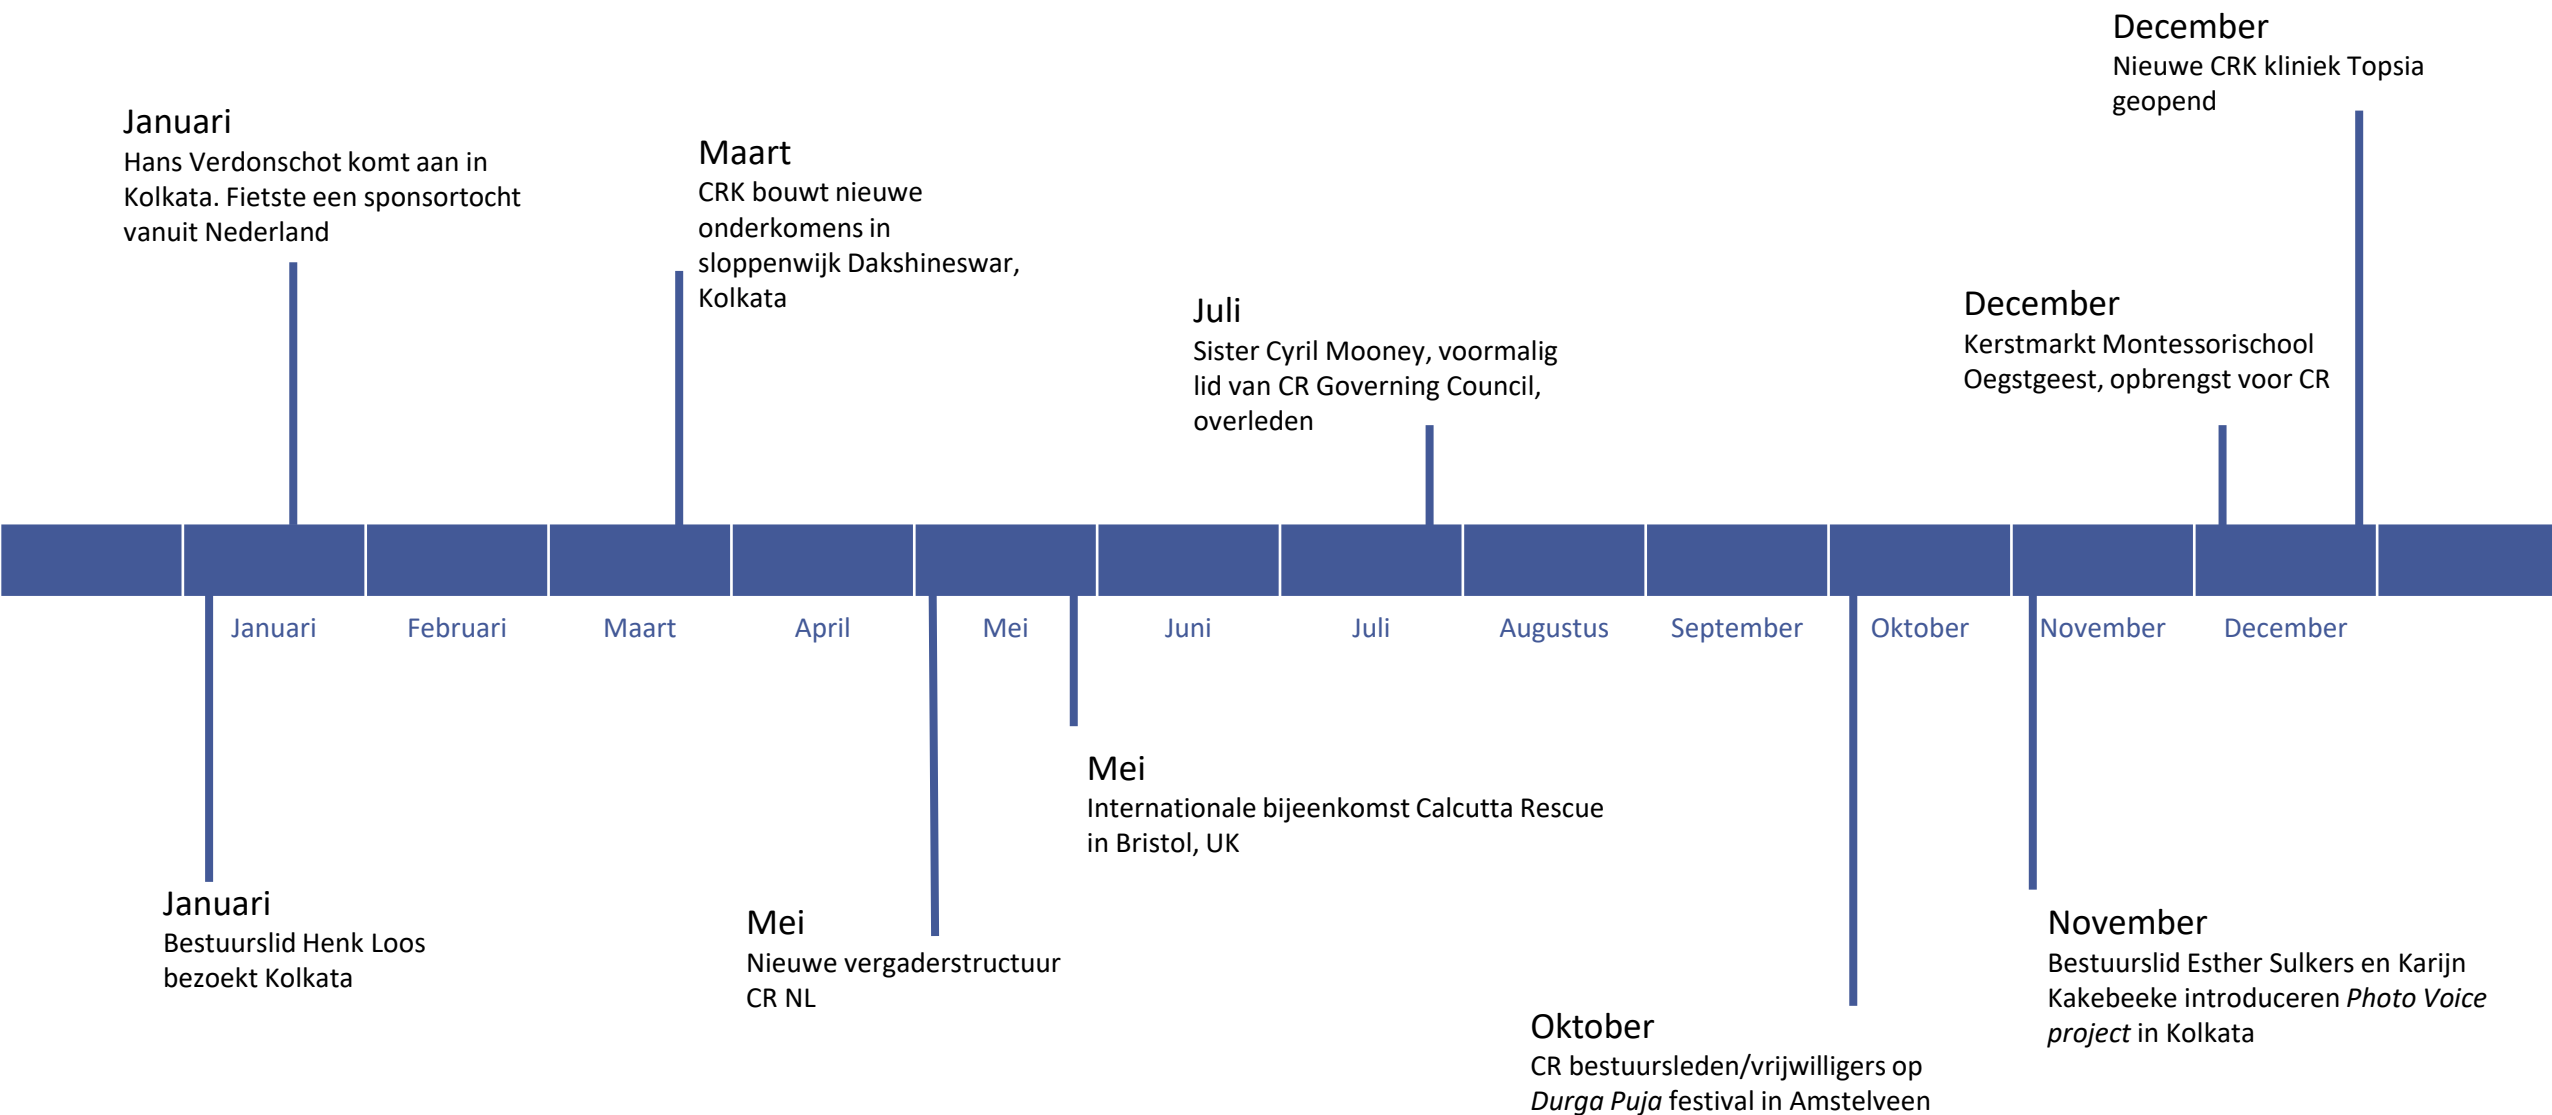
December
Nieuwe CRK kliniek Topsia geopend

Januari
Hans Verdonschot komt aan in Kolkata. Fietste een sponsortocht vanuit Nederland

Maart
CRK bouwt nieuwe onderkomens in sloppenwijk Dakshineswar, Kolkata

Juli
Sister Cyril Mooney, voormalig lid van CR Governing Council, overleden

December
Kerstmarkt Montessorischool Oegstgeest, opbrengst voor CR

Januari Februari Maart April Mei Juni Juli Augustus September Oktober November December

Mei
Internationale bijeenkomst Calcutta Rescue in Bristol, UK

Januari
Bestuurslid Henk Loos bezoekt Kolkata

Mei
Nieuwe vergaderstructuur CR NL

November
Bestuurslid Esther Sulkers en Karijn Kakebeeke introduceren *Photo Voice project* in Kolkata

Oktober
CR bestuursleden/vrijwilligers op *Durga Puja* festival in Amstelveen